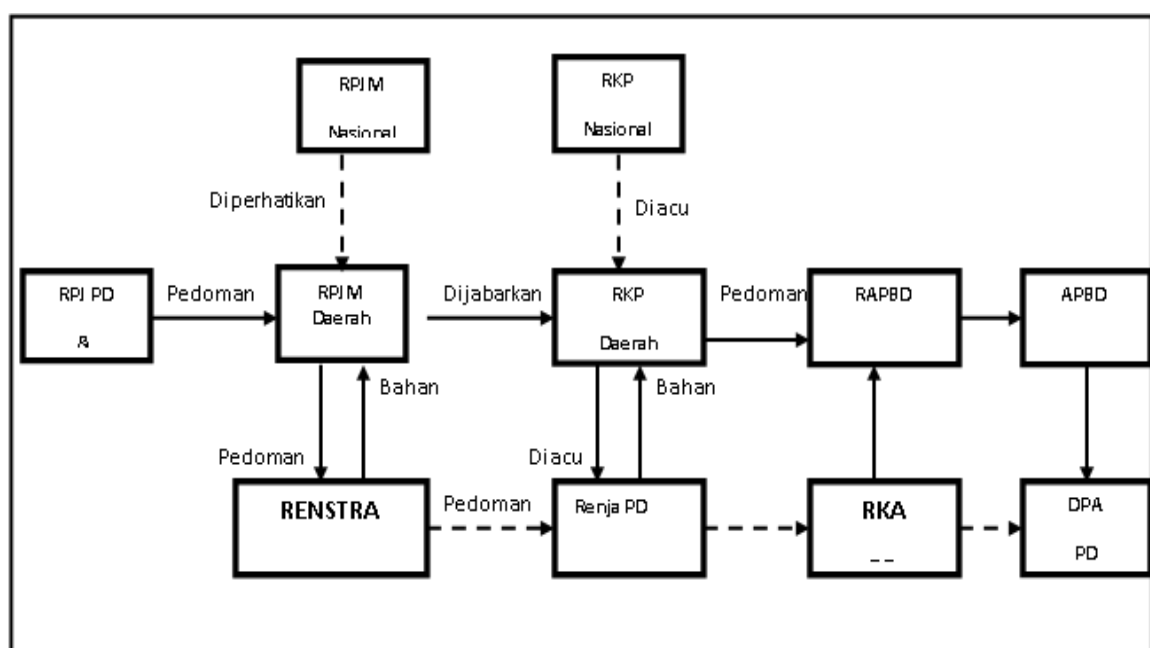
RPJM

Nasional

RKP

Nasional

Diperhatikan

Diacu

RPJPD

A

Pedoman

RPJM Daerah

Dijabarkan

RKP

Daerah

Pedoman

RAPBD

APBD

Bahan

Bahan

Pedoman

Diacu

RENSTRA

Pedoman

Renja PD

RKA

_ _

DPA

PD